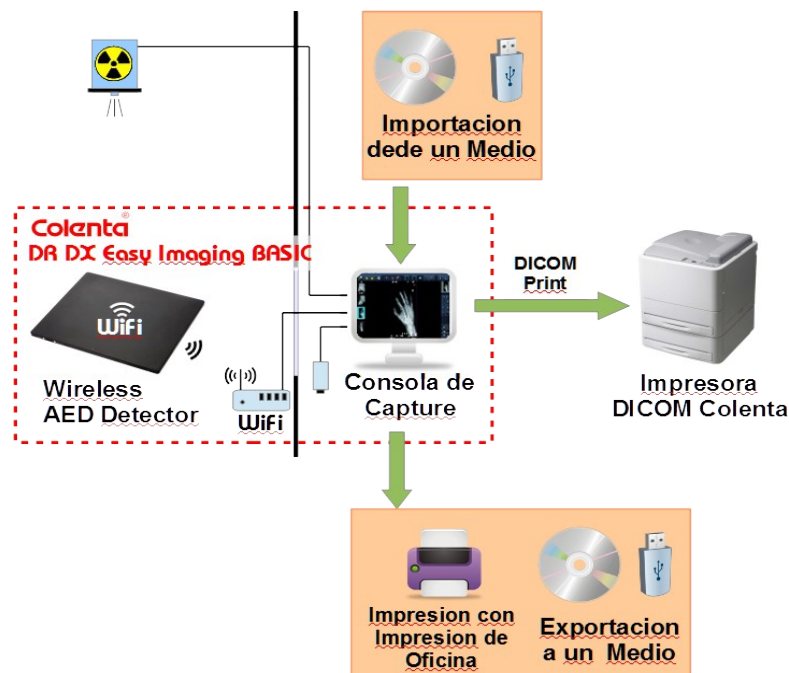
Importacion dede un Medio

Colenta®

DR DX Easy Imaging BASIC

WiFi

Wireless AED Detector

WiFi

Consola de Capture

DICOM Print

Impresora DICOM Colenta

Impresion con Impresion de Oficina

Exportacion a un Medio